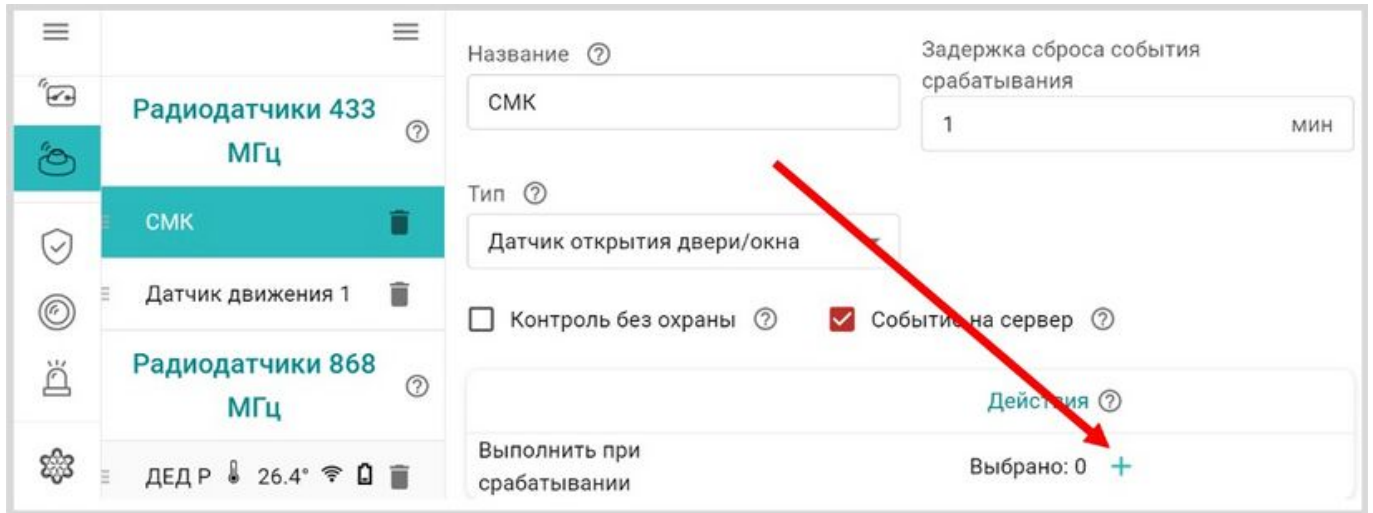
Радиодатчики 433 МГц ⓘ

СМК

Датчик движения 1

Радиодатчики 868 МГц ⓘ

ДЕД Р 26.4°

Название ⓘ

СМК

Задержка сброса события срабатывания

1 мин

Тип ⓘ

Датчик открытия двери/окна

Контроль без охраны ⓘ

Событие на сервер ⓘ

Действия ⓘ

Выполнить при срабатывании

Выбрано: 0 +